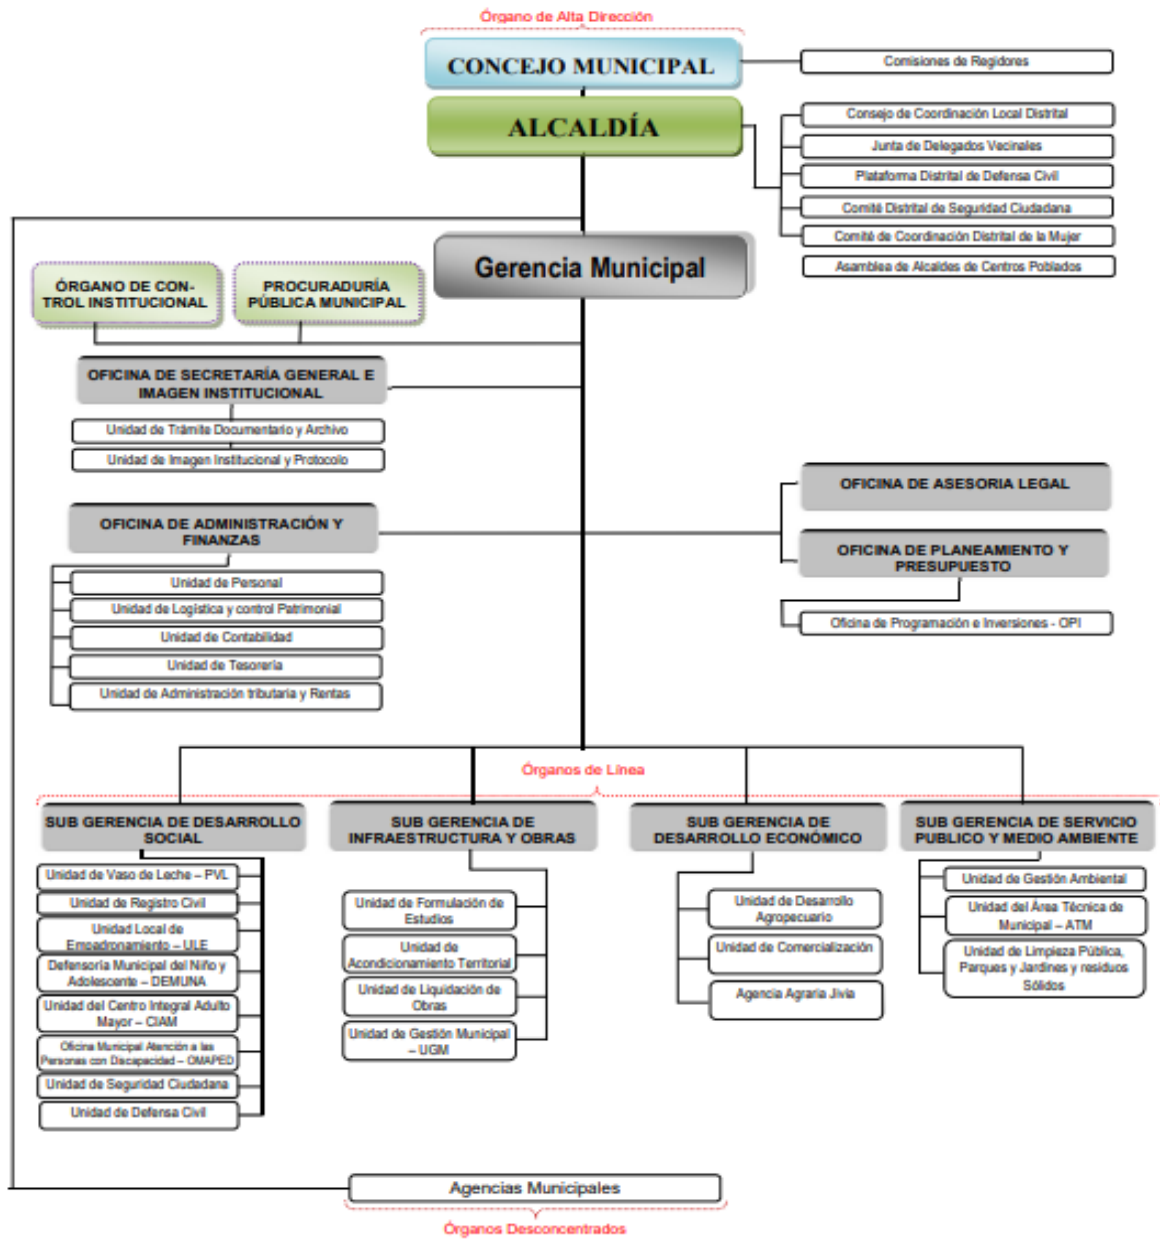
Órgano de Alta Dirección

CONCEJO MUNICIPAL

Comisiones de Regidores

ALCALDÍA

Consejo de Coordinación Local Distrital
Junta de Delegados Vecinales
Plataforma Distrital de Defensa Civil
Comité Distrital de Seguridad Ciudadana
Comité de Coordinación Distrital de la Mujer
Asamblea de Alcaldes de Centros Poblados

Gerencia Municipal

ÓRGANO DE CONTROL INSTITUCIONAL

PROCURADURÍA PÚBLICA MUNICIPAL

OFICINA DE SECRETARÍA GENERAL E IMAGEN INSTITUCIONAL
Unidad de Trámite Documentario y Archivo
Unidad de Imagen Institucional y Protocolo

OFICINA DE ASESORIA LEGAL

OFICINA DE ADMINISTRACIÓN Y FINANZAS
Unidad de Personal
Unidad de Logística y control Patrimonial
Unidad de Contabilidad
Unidad de Tesorería
Unidad de Administración tributaria y Rentas

OFICINA DE PLANEAMIENTO Y PRESUPUESTO
Oficina de Programación e Inversiones - OPI

Órganos de Línea

SUB GERENCIA DE DESARROLLO SOCIAL
Unidad de Vaso de Leche – PVL
Unidad de Registro Civil
Unidad Local de Empadronamiento – ULE
Defensoría Municipal del Niño y Adolescente – DEMUNA
Unidad del Centro Integral Adulto Mayor – CIAM
Oficina Municipal Atención a las Personas con Discapacidad – OMAPED
Unidad de Seguridad Ciudadana
Unidad de Defensa Civil

SUB GERENCIA DE INFRAESTRUCTURA Y OBRAS
Unidad de Formulación de Estudios
Unidad de Acondicionamiento Territorial
Unidad de Liquidación de Obras
Unidad de Gestión Municipal – UGM

SUB GERENCIA DE DESARROLLO ECONÓMICO
Unidad de Desarrollo Agropecuario
Unidad de Comercialización
Agencia Agraria Jivia

SUB GERENCIA DE SERVICIO PUBLICO Y MEDIO AMBIENTE
Unidad de Gestión Ambiental
Unidad del Área Técnica de Municipal – ATM
Unidad de Limpieza Pública, Parques y Jardines y residuos Sólidos

Agencias Municipales

Órganos Desconcentrados